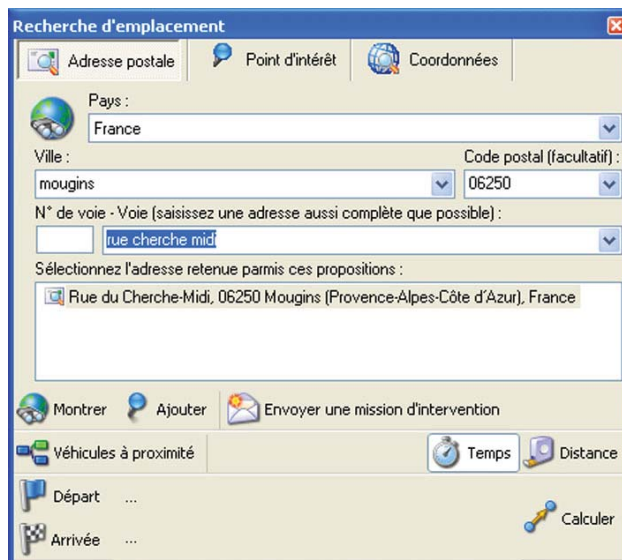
Recherche d'emplacement

Adresse postale | Point d'intérêt | Coordonnées

Pays :
France

Ville :
mougins

Code postal (facultatif) :
06250

N° de voie - Voie (saisissez une adresse aussi complète que possible) :
rue cherche midi

Sélectionnez l'adresse retenue parmis ces propositions :
Rue du Cherche-Midi, 06250 Mougins (Provence-Alpes-Côte d'Azur), France

Montrer
Ajouter
Envoyer une mission d'intervention

Véhicules à proximité
Temps
Distance

Départ ...
Arrivée ...
Calculer